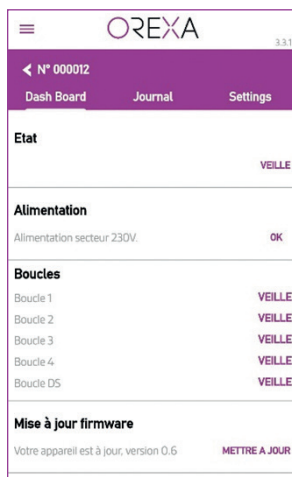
OREXA
3.3.1

N° 000012

Dash Board Journal Settings

Etat

VEILLE

Alimentation

Alimentation secteur 230V. OK

Boucles

Boucle 1 VEILLE
Boucle 2 VEILLE
Boucle 3 VEILLE
Boucle 4 VEILLE
Boucle DS VEILLE

Mise à jour firmware

Votre appareil est à jour, version 0.6 METTRE A JOUR